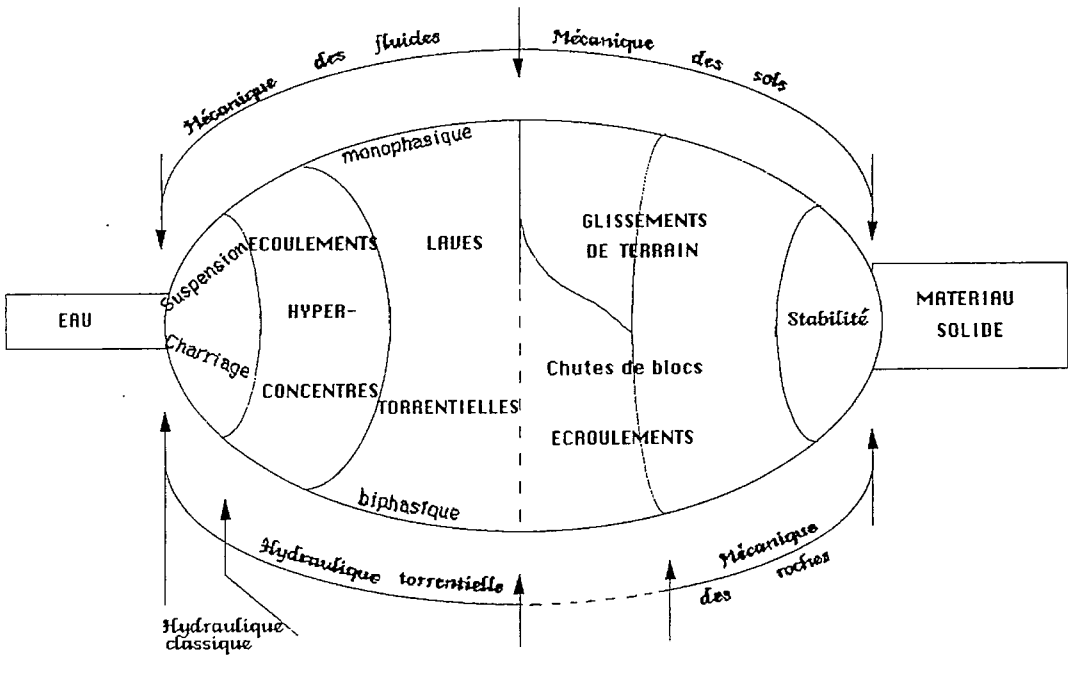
Mécanique des fluides
Mécanique des sols

monophasique

EAU

Suspension
Charriage

ECOULEMENTS
HYPER-
CONCENTRES

LAVES
TORRENTIELLES

GLISSEMENTS
DE TERRAIN

Chutes de blocs

ECROULEMENTS

Stabilité

MATERIAU
SOLIDE

biphasique

Hydraulique torrentielle
Mécanique des roches

Hydraulique classique